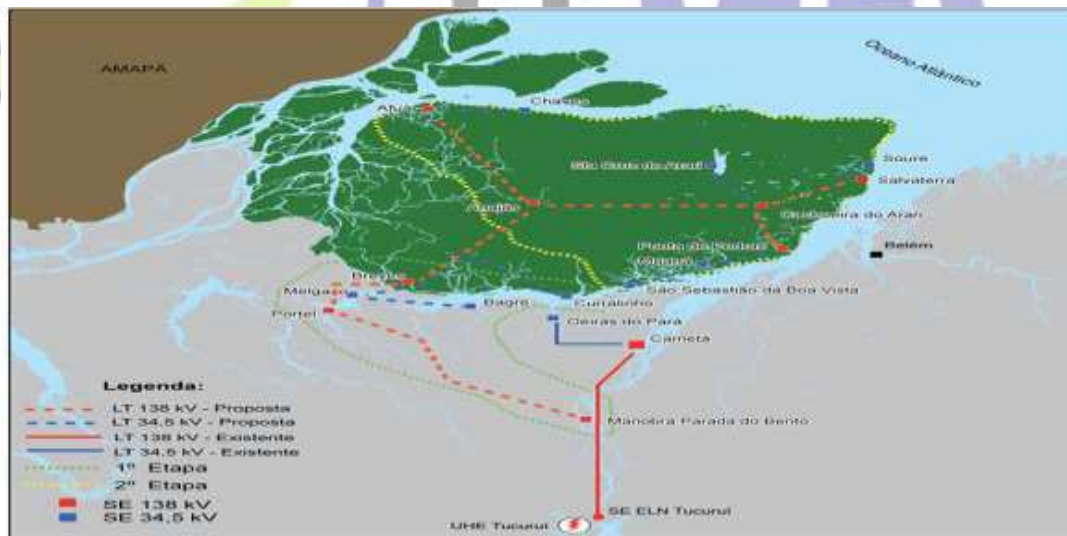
AMAPÁ

Oceano Atlântico

Afuá

Chaves

São Cruz do Arari

Soure

Salvaterra

Anajás

Cachoeira do Arari

Ponta de Pedras

Muaná

Belém

Breves

Melgaço

Bagre

Curralinho

São Sebastião da Boa Vista

Portel

Oeiras do Pará

Cametá

Legenda:

LT 138 kV - Proposta

LT 34,5 kV - Proposta

LT 138 kV - Existente

LT 34,5 kV - Existente

1ª Etapa

2ª Etapa

SE 138 kV

SE 34,5 kV

Manobra Parada do Bento

UHE Tucuruí

SE ELN Tucuruí